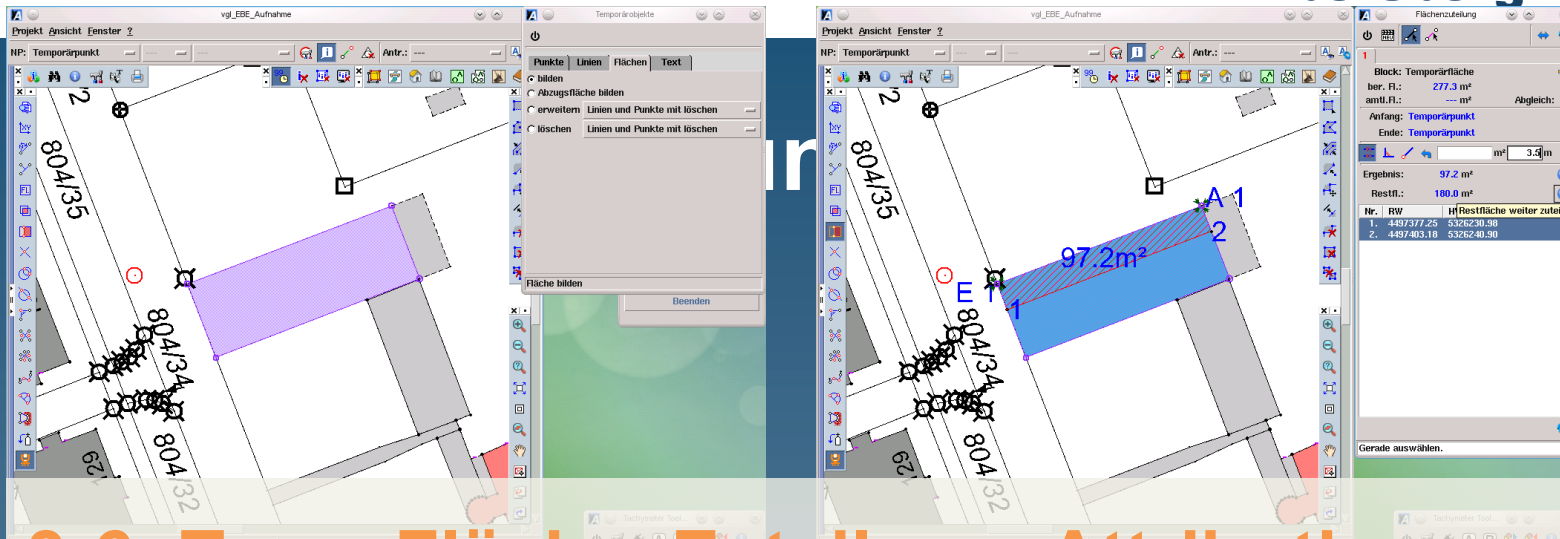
vgl_EBE_Aufnahme

Projekt Ansicht Fenster ?

NP: Temporärpunkt

Antr.: ---

2

804/35

804/34

804/32

Temporärobjekte

Punkte Linien Flächen Text

bilden

Abzugsfläche bilden

erweitern Linien und Punkte mit löschen

löschen Linien und Punkte mit löschen

Fläche bilden

Beenden

Tachymeter Tool

vgl_EBE_Aufnahme

Projekt Ansicht Fenster ?

NP: Temporärpunkt

Antr.: ---

2

804/35

804/34

804/32

A 1

2

97.2m²

E 1

1

Flächenzuteilung

Block: Temporärfläche

ber. Fl.: 277.3 m²

amtl.Fl.: --- m²

Abgleich:

Anfang: Temporärpunkt

Ende: Temporärpunkt

m² 3.5 m

Ergebnis: 97.2 m²

Restfl.: 180.0 m²

Restfläche weiter zutei

| Nr. | RW | H |
|---|---|---|
| 1. | 4497377.25 | 5326230.98 |
| 2. | 4497403.18 | 5326240.90 |

Gerade auswählen.

Tachymeter Tool